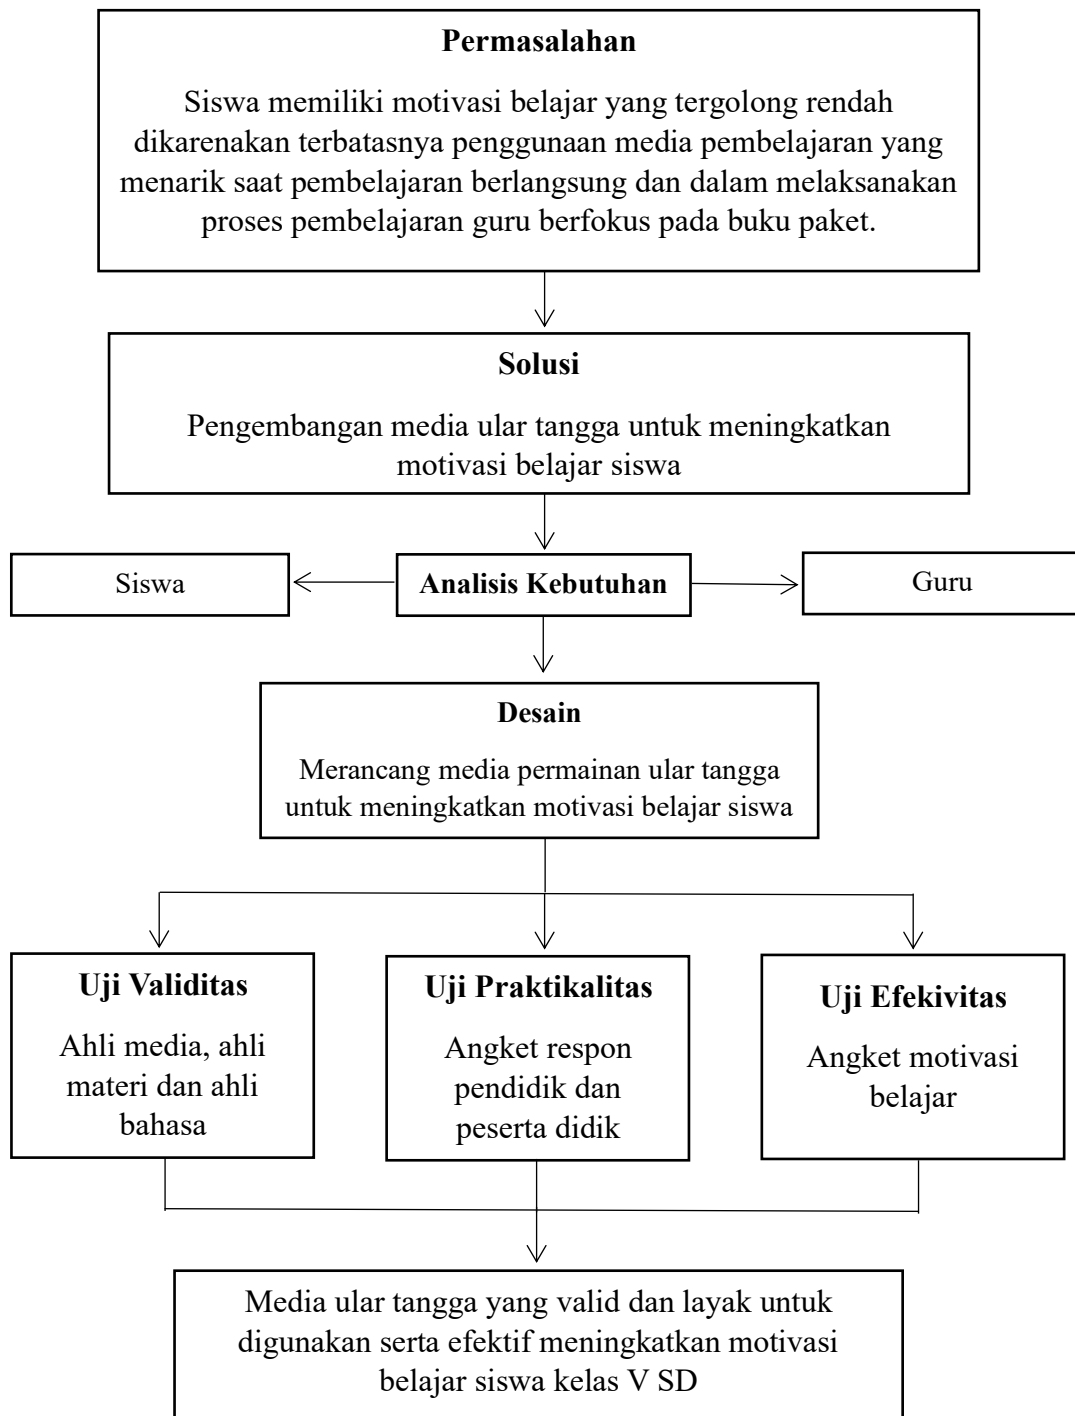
Permasalahan

Siswa memiliki motivasi belajar yang tergolong rendah dikarenakan terbatasnya penggunaan media pembelajaran yang menarik saat pembelajaran berlangsung dan dalam melaksanakan proses pembelajaran guru berfokus pada buku paket.

Solusi

Pengembangan media ular tangga untuk meningkatkan motivasi belajar siswa

Siswa

Analisis Kebutuhan

Guru

Desain

Merancang media permainan ular tangga untuk meningkatkan motivasi belajar siswa

Uji Validitas

Ahli media, ahli materi dan ahli bahasa

Uji Praktikalitas

Angket respon pendidik dan peserta didik

Uji Efekivitas

Angket motivasi belajar

Media ular tangga yang valid dan layak untuk digunakan serta efektif meningkatkan motivasi belajar siswa kelas V SD